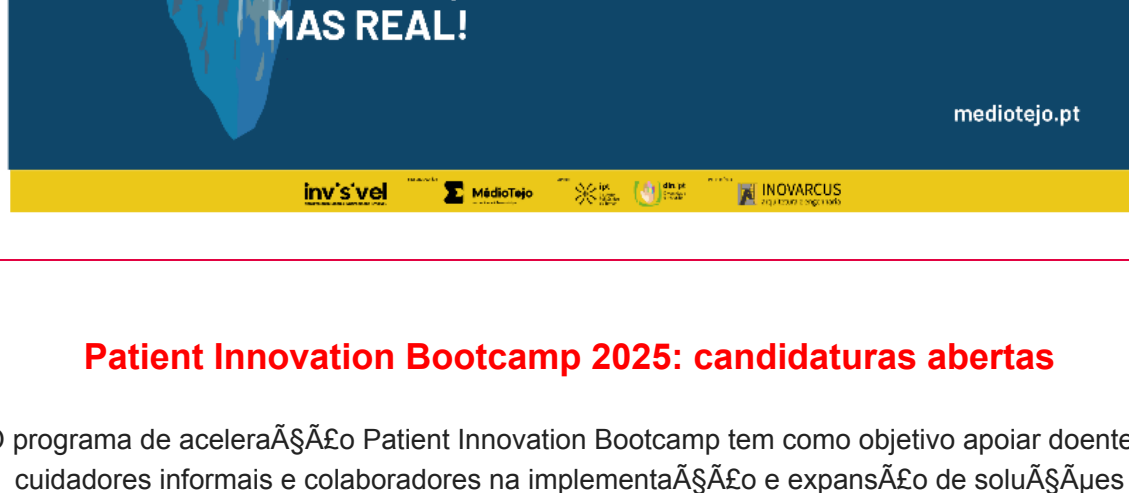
MAS REAL!

mediotejo.pt

inv's'vel

MédioTejo

ips

din.pt

INOVARCUS

Patient Innovation Bootcamp 2025: candidaturas abertas

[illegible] programa de aceleraÃ§Ã£o Patient Innovation Bootcamp tem como objetivo apoiar doente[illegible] cuidadores informais e colaboradores na implementaÃ§Ã£o e expansÃ£o de soluÃ§Ãµes